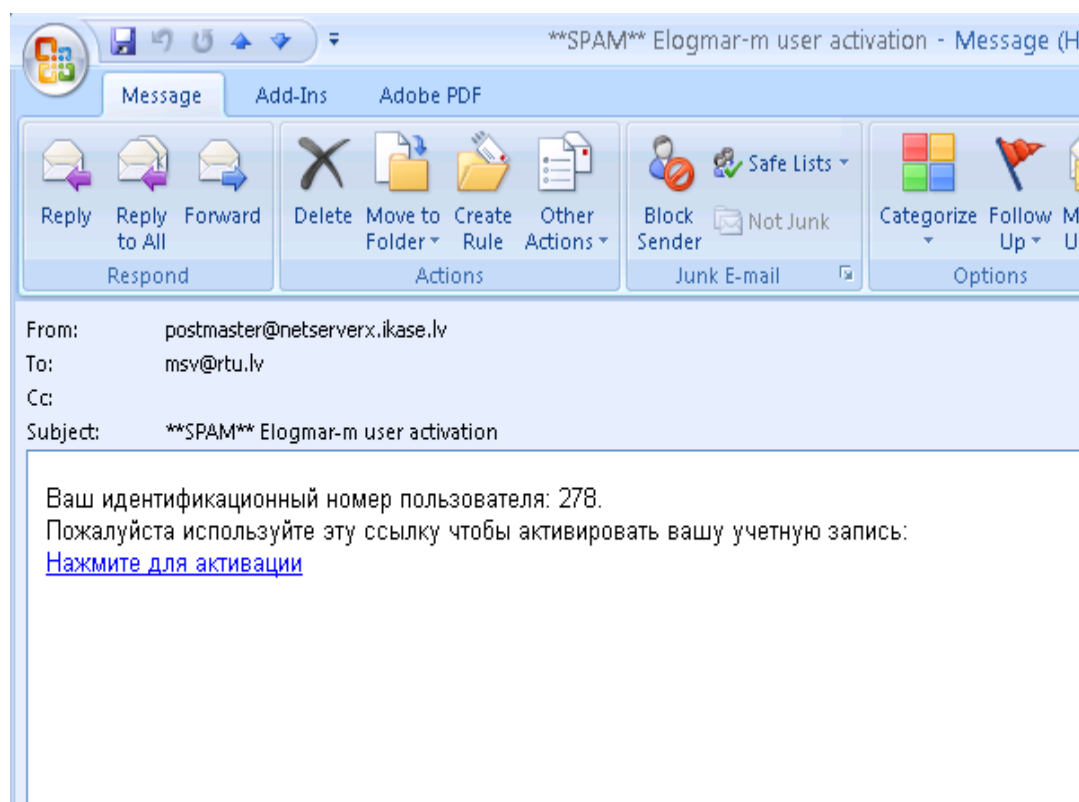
**SPAM** Elogmar-m user activation - Message (H

Message Add-Ins Adobe PDF

Reply Reply to All Forward
Respond

Delete Move to Folder Create Rule Other Actions
Actions

Block Sender Safe Lists Not Junk
Junk E-mail

Categorize Follow Up M U
Options

From: postmaster@netserverx.ikase.lv
To: msv@rtu.lv
Cc:
Subject: **SPAM** Elogmar-m user activation

Ваш идентификационный номер пользователя: 278.
Пожалуйста используйте эту ссылку чтобы активировать вашу учетную запись:
Нажмите для активации